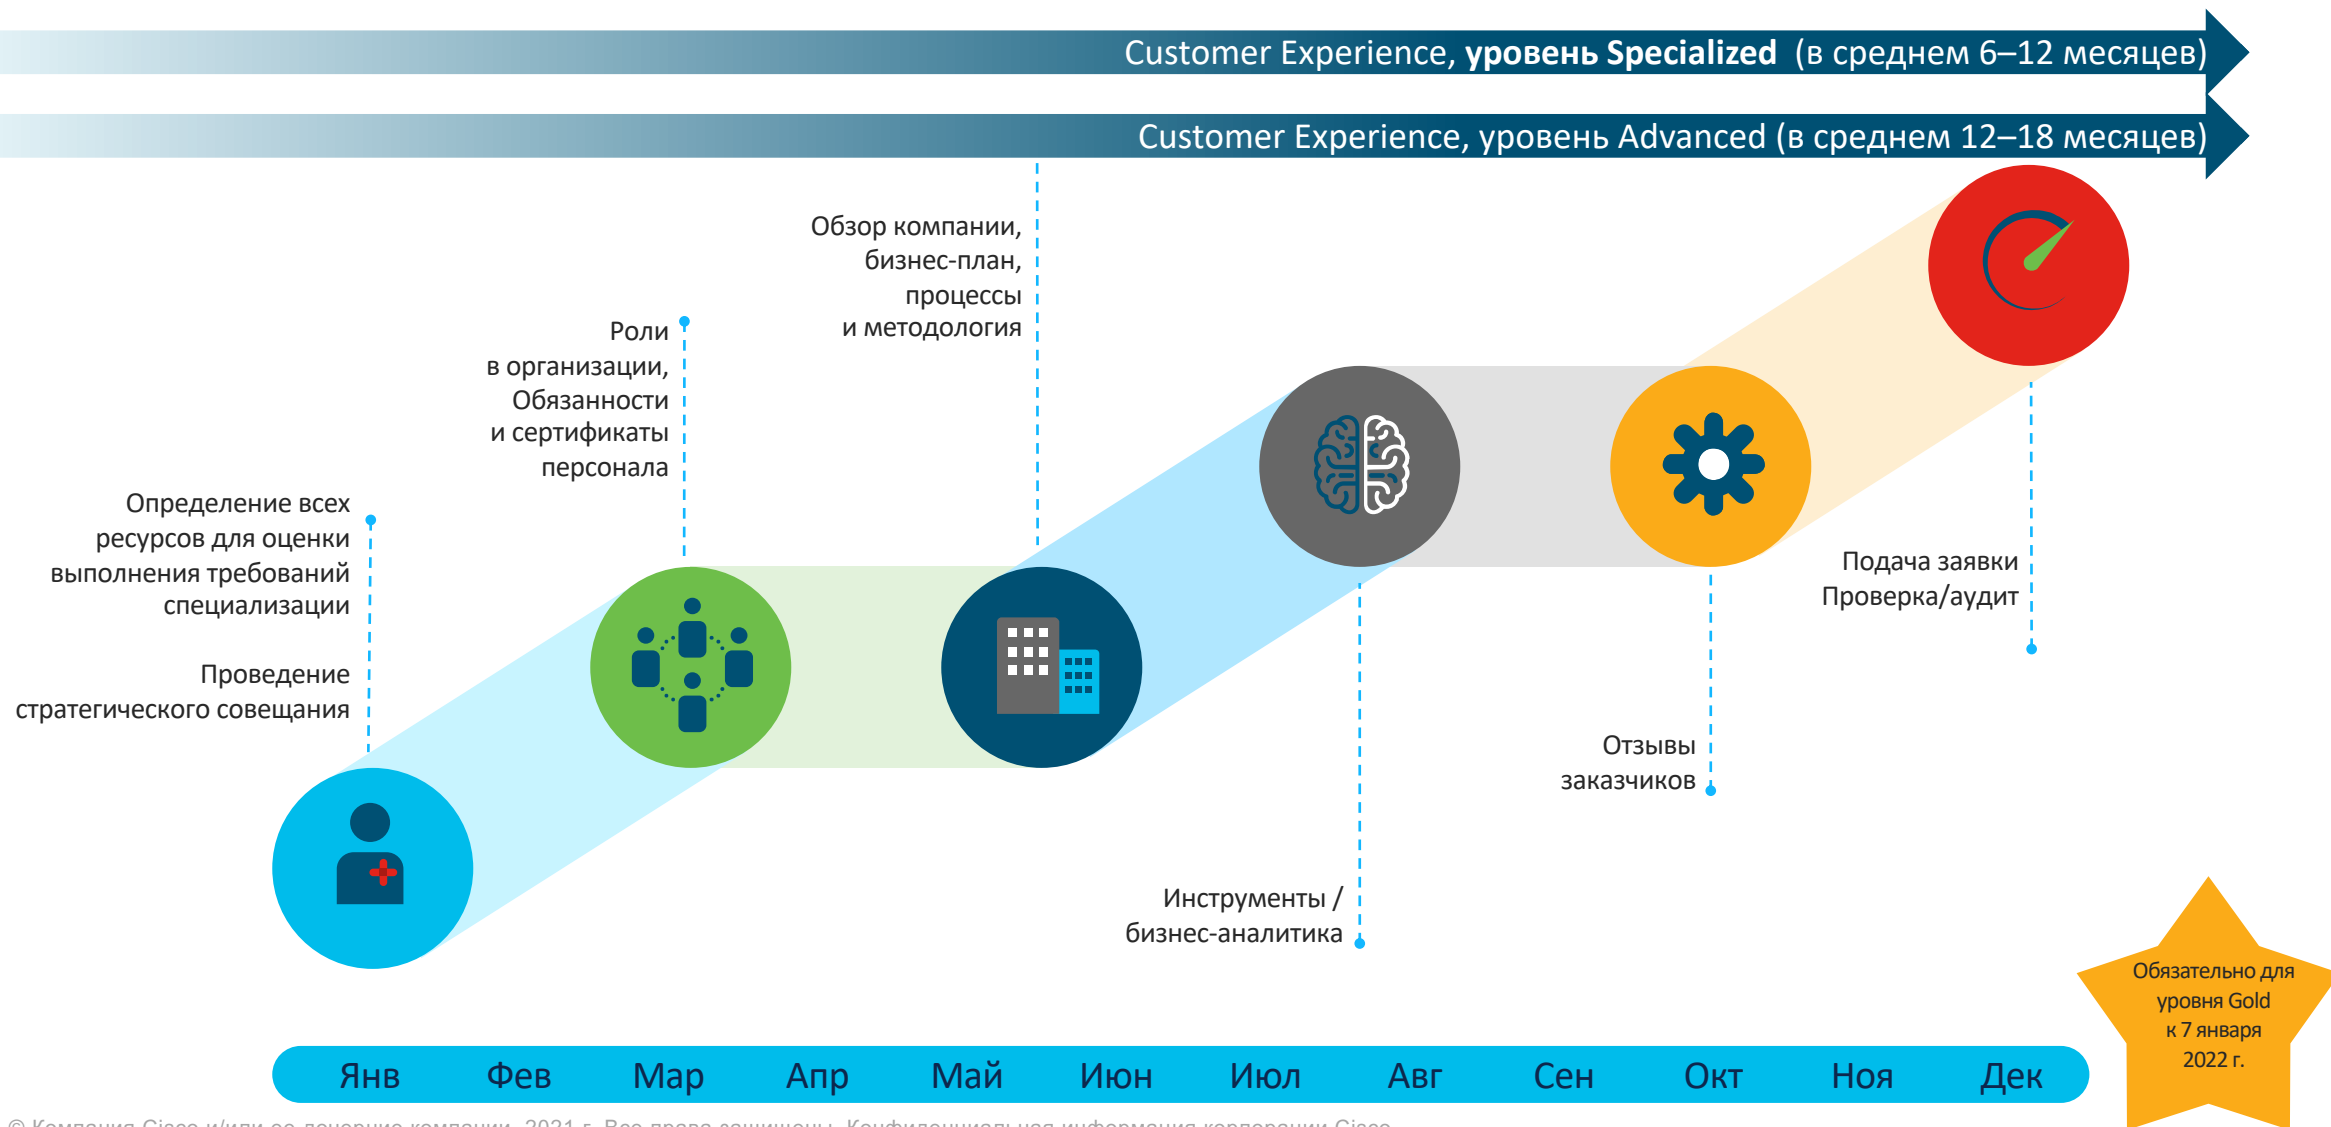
Customer Experience, **уровень Specialized** (в среднем 6–12 месяцев)

Customer Experience, уровень Advanced (в среднем 12–18 месяцев)

Обзор компании, бизнес-план, процессы и методология

Роли в организации, Обязанности и сертификаты персонала

Определение всех ресурсов для оценки выполнения требований специализации

Проведение стратегического совещания

Подача заявки Проверка/аудит

Отзывы заказчиков

Инструменты / бизнес-аналитика

Обязательно для уровня Gold к 7 января 2022 г.

| Янв | Фев | Мар | Апр | Май | Июн | Июл | Авг | Сен | Окт | Ноя | Дек |
|---|---|---|---|---|---|---|---|---|---|---|---|

© Компания Cisco и/или ее дочерние компании, 2021 г. Все права защищены. Конфиденциальная информация корпорации Cisco